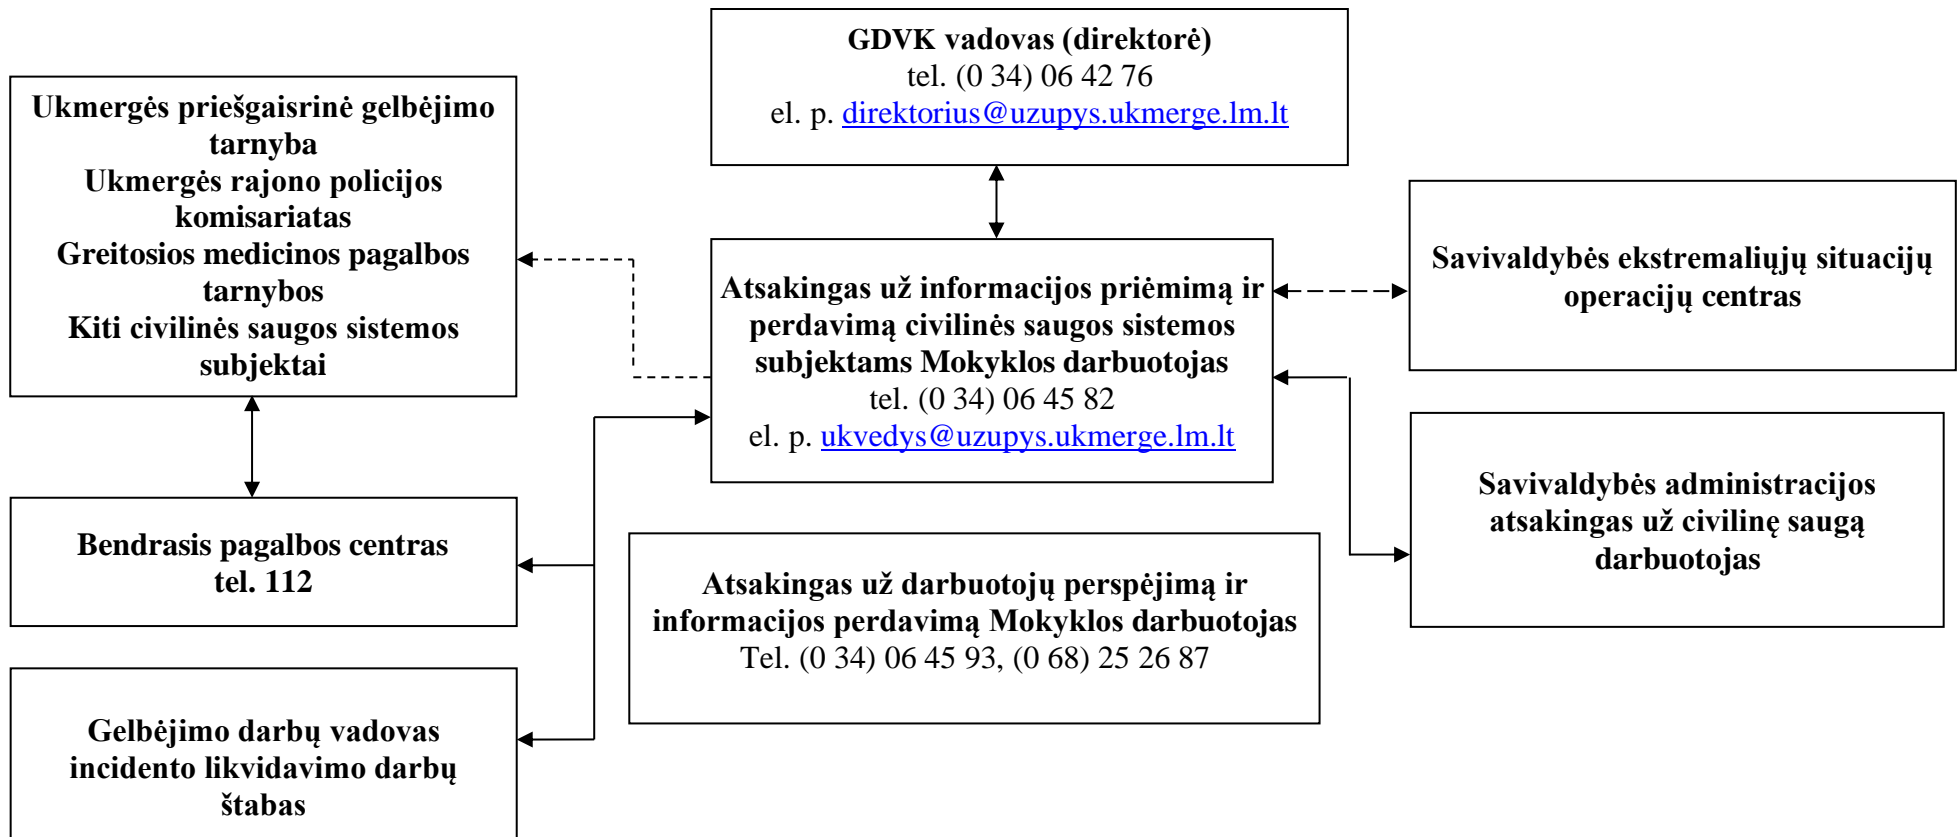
GDVK vadovas (direktorė)
tel. (0 34) 06 42 76
el. p. direktorius@uzupys.ukmerge.lm.lt

Ukmergės priešgaisrinė gelbėjimo tarnyba
Ukmergės rajono policijos komisariatas
Greitosios medicinos pagalbos tarnybos
Kiti civilinės saugos sistemos subjektai

Atsakingas už informacijos priėmimą ir perdavimą civilinės saugos sistemos subjektams Mokyklos darbuotojas
tel. (0 34) 06 45 82
el. p. ukvedys@uzupys.ukmerge.lm.lt

Savivaldybės ekstremaliųjų situacijų operacijų centras

Bendrasis pagalbos centras
tel. 112

Savivaldybės administracijos atsakingas už civilinę saugą darbuotojas

Atsakingas už darbuotojų perspėjimą ir informacijos perdavimą Mokyklos darbuotojas
Tel. (0 34) 06 45 93, (0 68) 25 26 87

Gelbėjimo darbų vadovas incidento likvidavimo darbų štabas